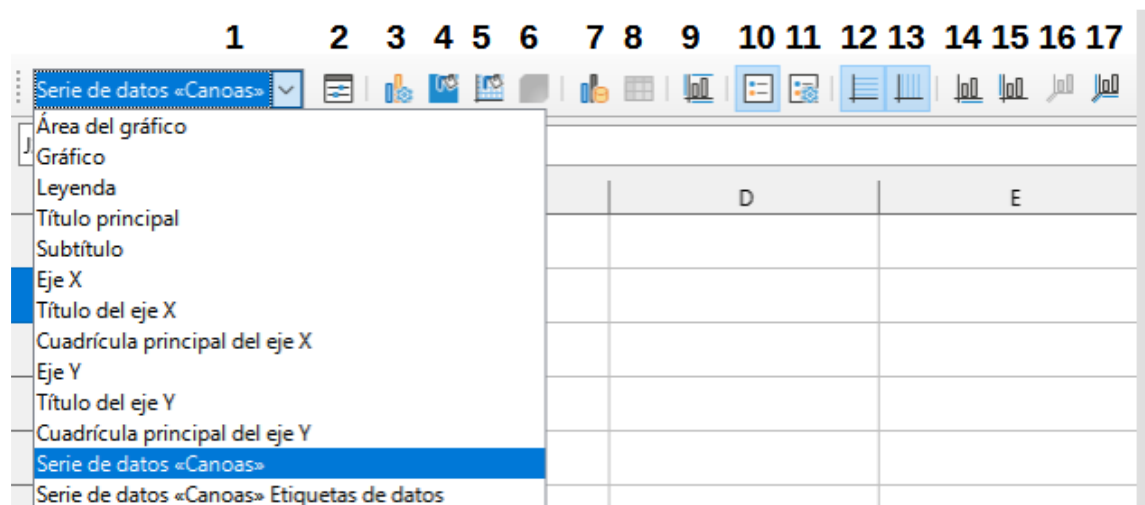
1 2 3 4 5 6 7 8 9 10 11 12 13 14 15 16 17

Serie de datos «Canoas»

Área del gráfico
Gráfico
Leyenda
Título principal
Subtítulo
Eje X
Título del eje X
Cuadrícula principal del eje X
Eje Y
Título del eje Y
Cuadrícula principal del eje Y
Serie de datos «Canoas»
Serie de datos «Canoas» Etiquetas de datos

D
E